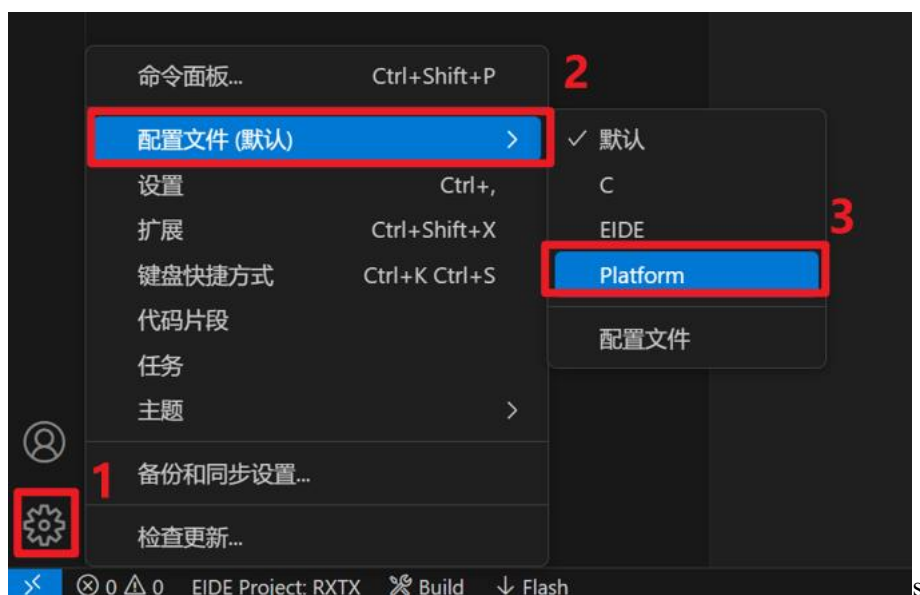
命令面板... Ctrl+Shift+P

2

配置文件 (默认) >

✓ 默认

C

EIDE

3

Platform

配置文件

设置 Ctrl+,

扩展 Ctrl+Shift+X

键盘快捷方式 Ctrl+K Ctrl+S

代码片段

任务

主题 >

1

备份和同步设置...

检查更新...

⊗ 0 ⚠ 0 EIDE Project: RXTX Build ↓ Flash